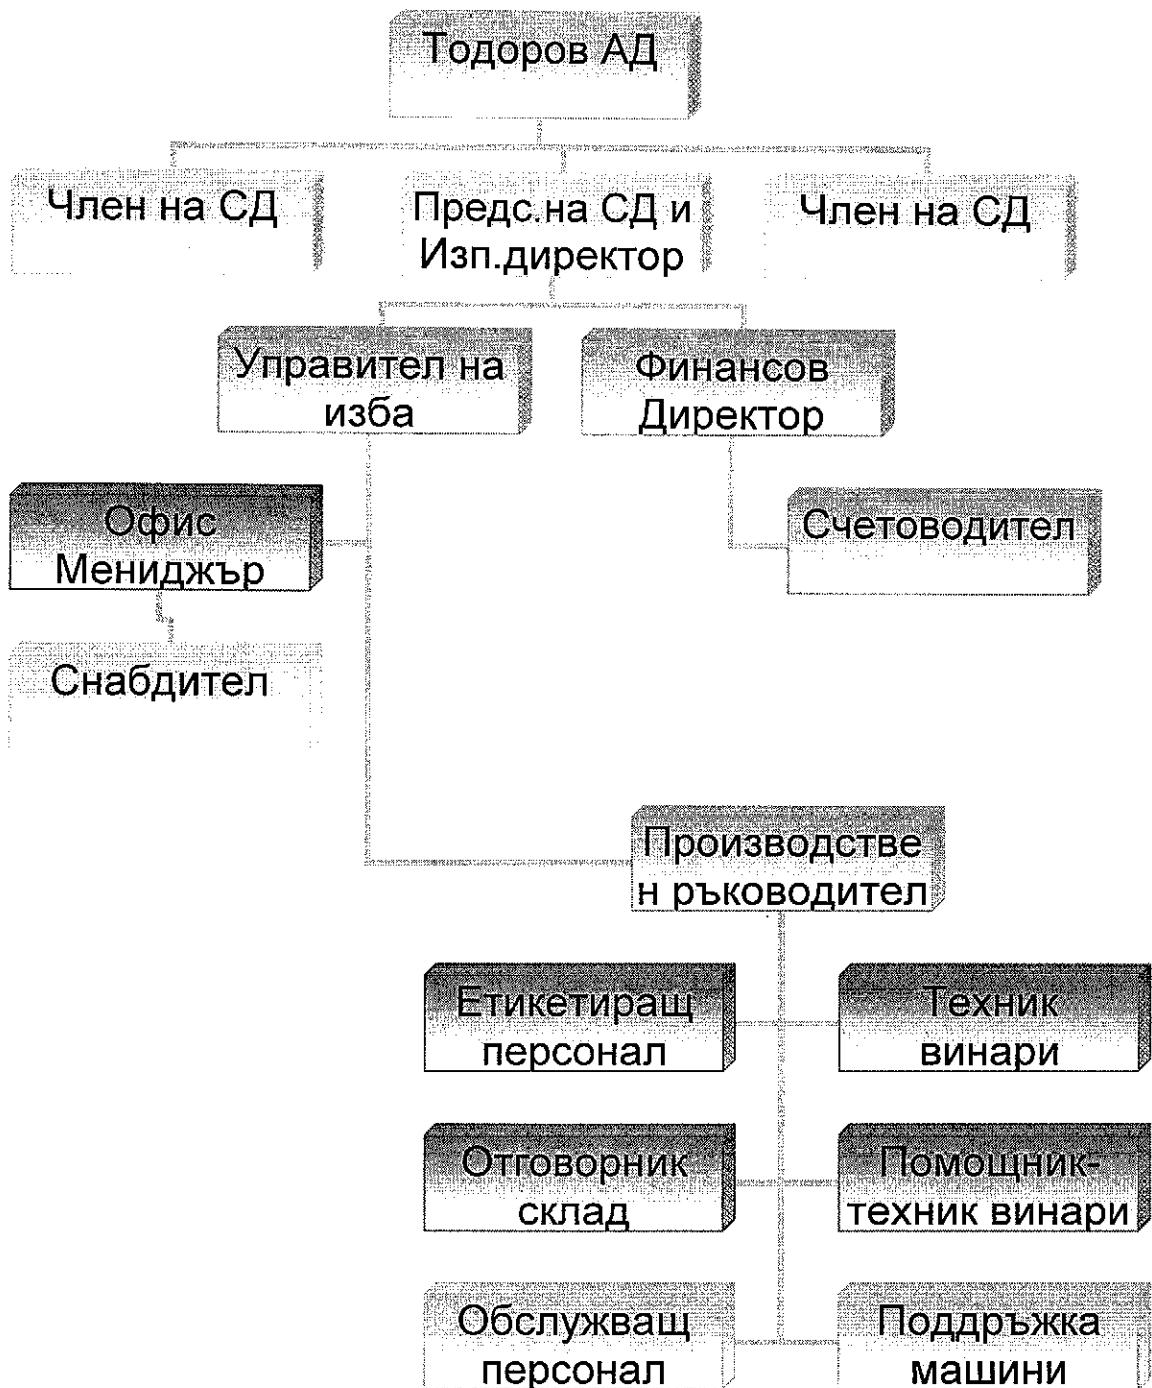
Тодоров АД

Член на СД

Предс.на СД и Изп.директор

Член на СД

Управител на изба

Финансов Директор

Офис Мениджър

Счетоводител

Снабдител

Производствен ръководител

Етикетиращ персонал

Техник винари

Отговорник склад

Помощник-техник винари

Обслужващ персонал

Поддръжка машини